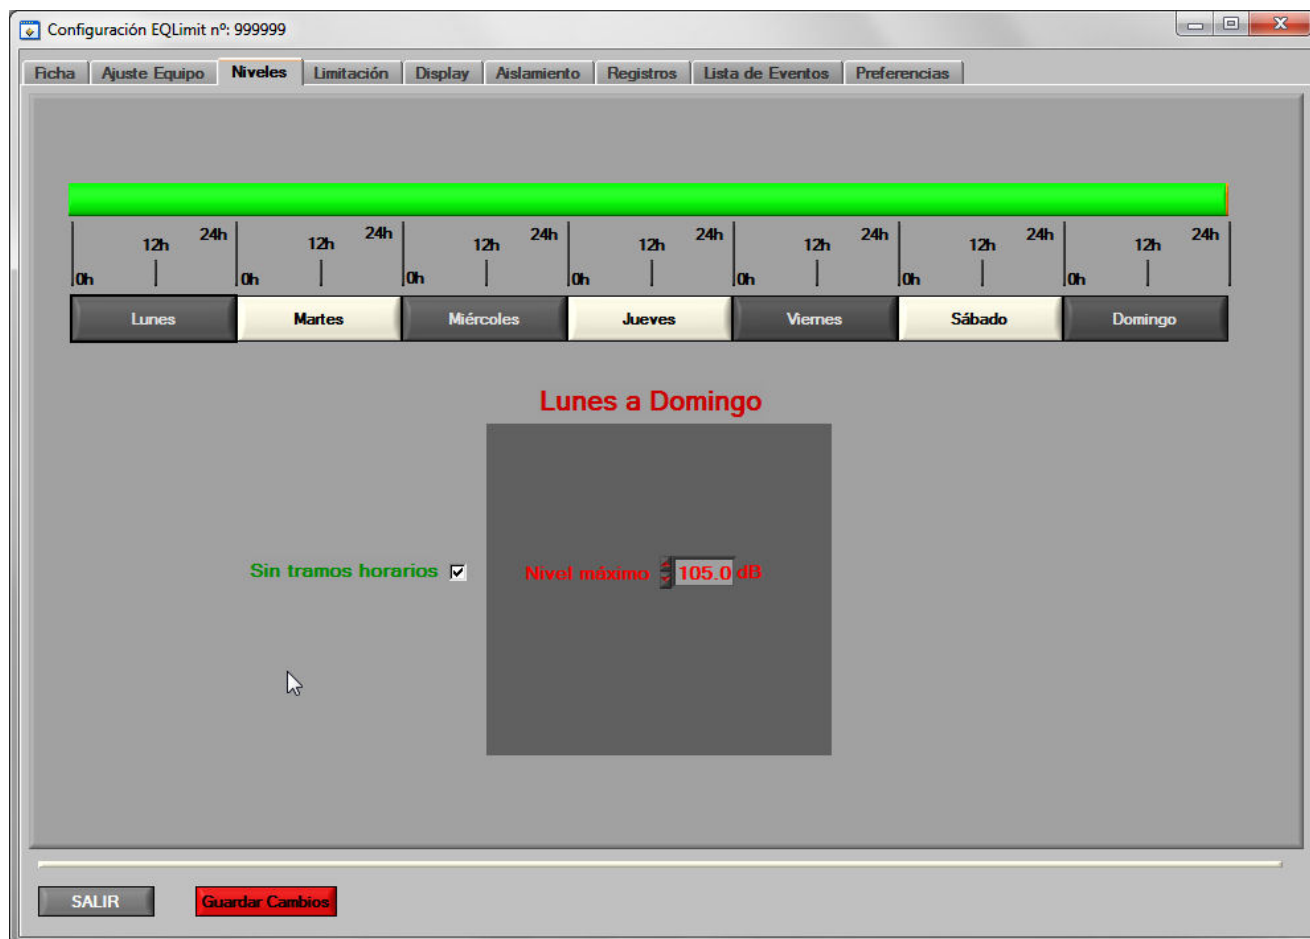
Configuración EQLimit nº: 999999

Ficha | Ajuste Equipo | Niveles | Limitación | Display | Aislamiento | Registros | Lista de Eventos | Preferencias

12h 24h 0h
12h 24h 0h
12h 24h 0h
12h 24h 0h
12h 24h 0h
12h 24h 0h
12h 24h 0h

Lunes | Martes | Miércoles | Jueves | Viernes | Sábado | Domingo

Lunes a Domingo

Sin tramos horarios

Nivel máximo 105.0 dB

SALIR

Guardar Cambios